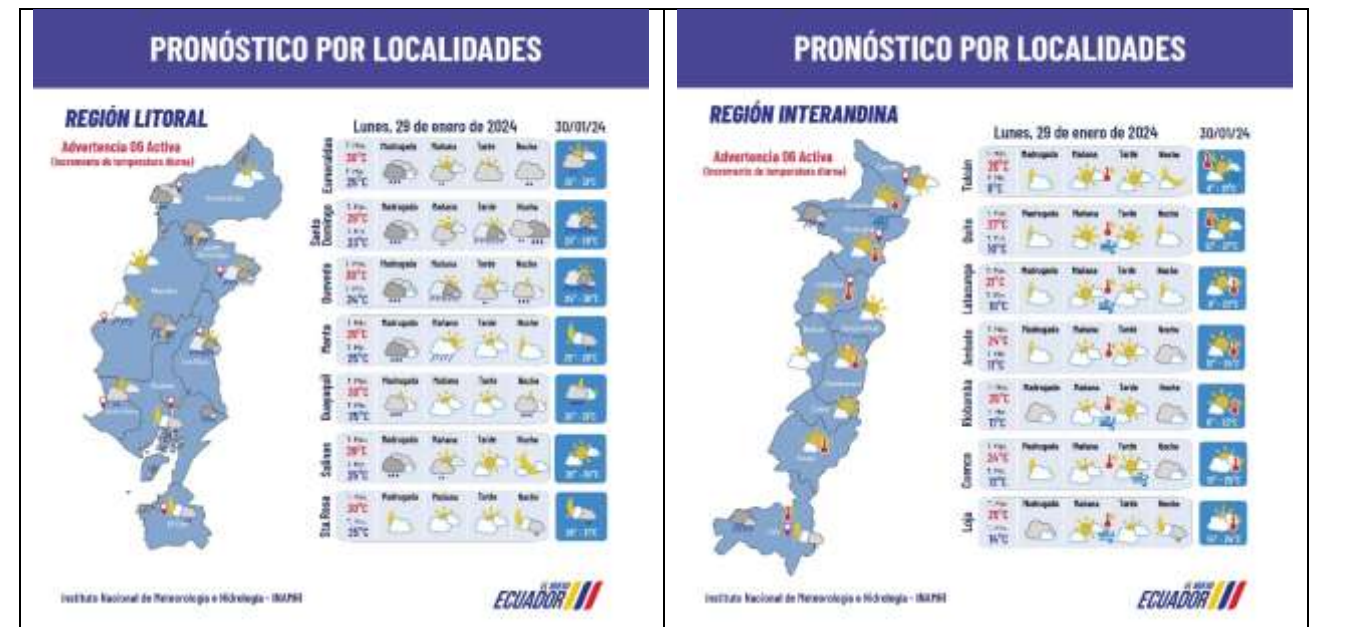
PRONÓSTICO POR LOCALIDADES

REGIÓN LITORAL

Advertencia 06 Activa
(Incremento de temperatura diurna)

Lunes, 29 de enero de 2024

30/01/24

| | | Madrugada | Mañana | Tarde | Noche | |
|---|---|---|---|---|---|---|
| Esmeraldas | T. Máx. 30°C T. Mín. 25°C | | | | | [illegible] |
| Santo Domingo | T. Máx. 29°C T. Mín. 23°C | | | | | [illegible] |
| Quevedo | T. Máx. 30°C T. Mín. 24°C | | | | | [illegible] |
| Manta | T. Máx. 29°C T. Mín. 25°C | | | | | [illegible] |
| Guayaquil | T. Máx. 32°C T. Mín. 25°C | | | | | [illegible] |
| Salinas | T. Máx. 29°C T. Mín. 25°C | | | | | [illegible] |
| Sta Rosa | T. Máx. 30°C T. Mín. 25°C | | | | | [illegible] |

Instituto Nacional de Meteorología e Hidrología - INAMHI

EL NUEVO ECUADOR

PRONÓSTICO POR LOCALIDADES

REGIÓN INTERANDINA

Advertencia 06 Activa
(Incremento de temperatura diurna)

Lunes, 29 de enero de 2024

30/01/24

| | | Madrugada | Mañana | Tarde | Noche | |
|---|---|---|---|---|---|---|
| Tulcán | T. Máx. 20°C T. Mín. 6°C | | | | | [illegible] |
| Quito | T. Máx. 27°C T. Mín. 10°C | | | | | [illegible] |
| Latacunga | T. Máx. 27°C T. Mín. 8°C | | | | | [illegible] |
| Ambato | T. Máx. 24°C T. Mín. 11°C | | | | | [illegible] |
| Riobamba | T. Máx. 26°C T. Mín. 11°C | | | | | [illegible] |
| Cuenca | T. Máx. 24°C T. Mín. 10°C | | | | | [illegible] |
| Loja | T. Máx. 25°C T. Mín. 14°C | | | | | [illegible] |

Instituto Nacional de Meteorología e Hidrología - INAMHI

EL NUEVO ECUADOR